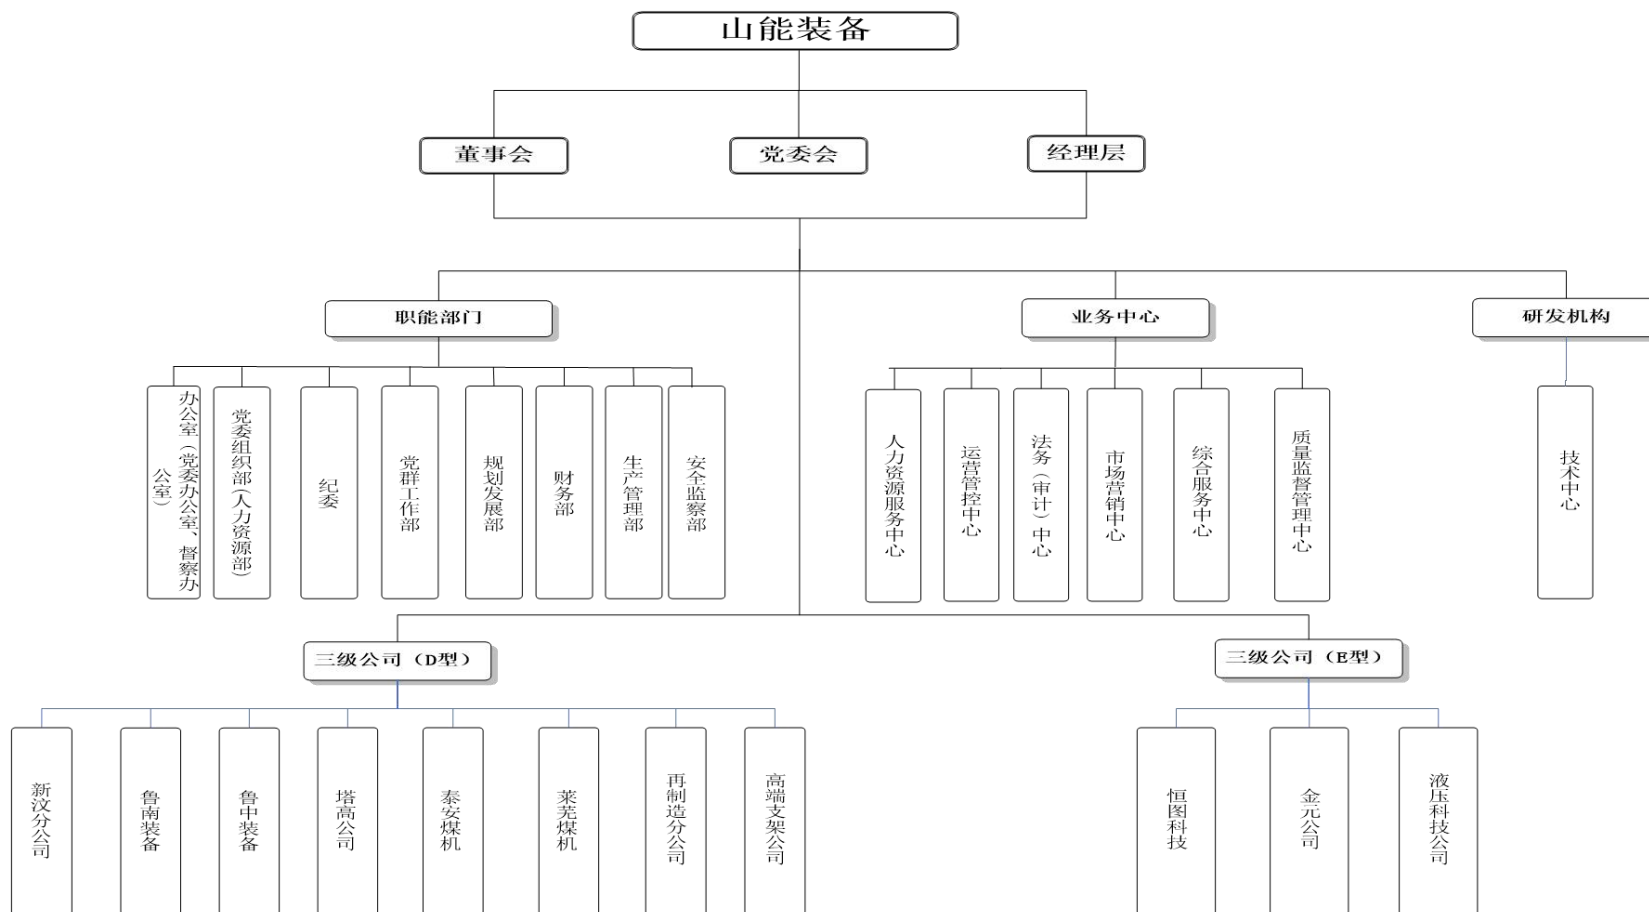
山能装备

董事会
党委会
经理层

职能部门
办公室（党委办公室、督察办公室）
党委组织部（人力资源部）
纪委
党群工作部
规划发展部
财务部
生产管理部
安全监察部

业务中心
人力资源服务中心
运营管控中心
法务（审计）中心
市场营销中心
综合服务中心
质量监督管理中心

研发机构
技术中心

三级公司（D型）
新汶分公司
鲁南装备
鲁中装备
塔高公司
泰安煤机
莱芜煤机
再制造分公司
高端支架公司

三级公司（E型）
恒图科技
金元公司
液压科技公司